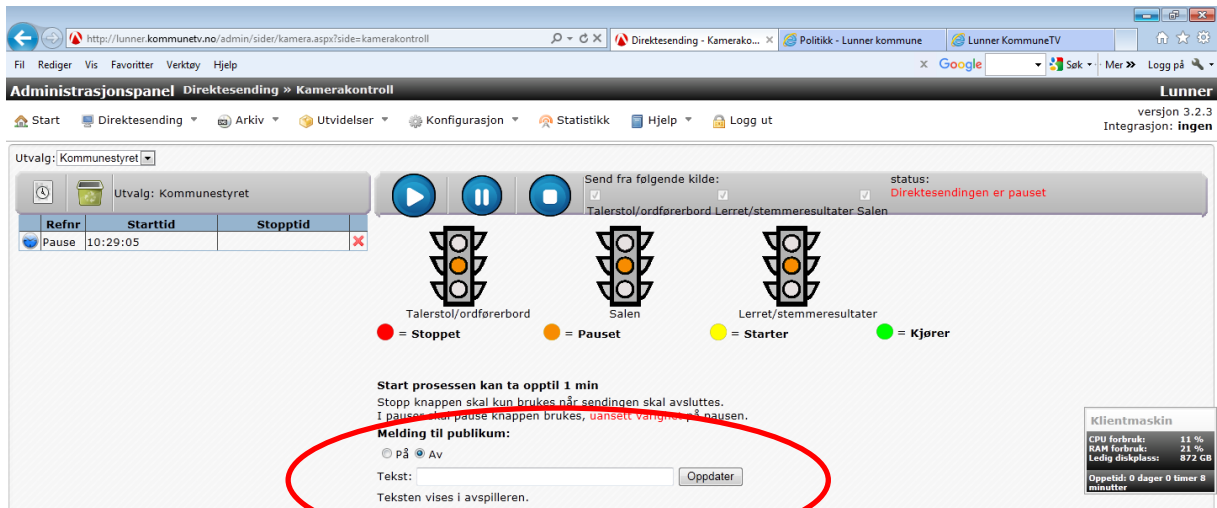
http://lunner.kommunetv.no/admin/sider/kamera.aspx?side=kamerakontroll

Direktesending - Kamerako... ×

Politikk - Lunner kommune

Lunner KommuneTV

Fil Rediger Vis Favoritter Verktøy Hjelp

Google Søk Mer » Logg på

Administrasjonspanel Direktesending » Kamerakontroll

Lunner

Start Direktesending Arkiv Utvidelser Konfigurasjon Statistikk Hjelp Logg ut

versjon 3.2.3
Integrasjon: ingen

Utvalg: Kommunestyret

Utvalg: Kommunestyret

| Refnr | Starttid | Stopptid |
|---|---|---|
| Pause | 10:29:05 | |

Send fra følgende kilde:
Talerstol/ordførerbord Lerret/stemmeresultater Salen

status:
Direktesendingen er pauset

Talerstol/ordførerbord

Salen

Lerret/stemmeresultater

= Stoppet = Pauset = Starter = Kjører

Start prosessen kan ta opptil 1 min
Stopp knappen skal kun brukes når sendingen skal avsluttes.
I pauser skal pause knappen brukes, uansett varighet på pausen.

Melding til publikum:
På Av
Tekst: Oppdater
Teksten vises i avspilleren.

Klientmaskin
CPU forbruk: 11 %
RAM forbruk: 21 %
Ledig diskplass: 872 GB
Oppetid: 0 dager 0 timer 8 minutter